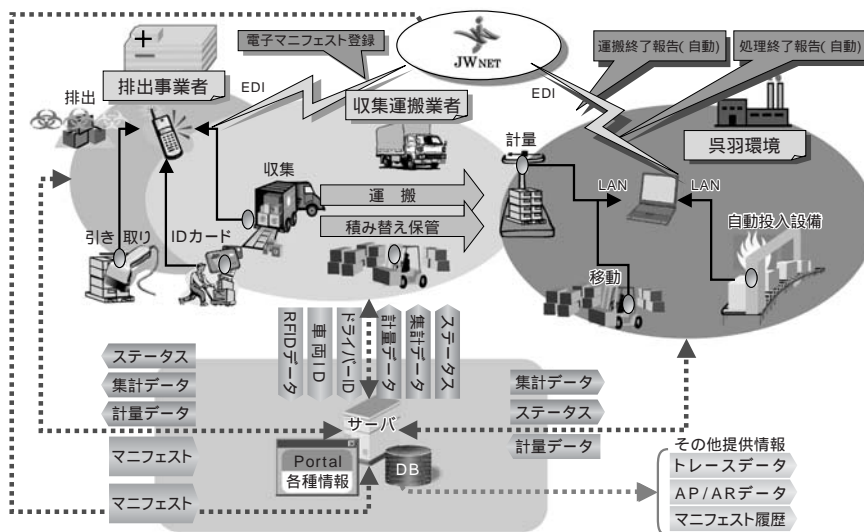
電子マニフェスト登録

JWNET

運搬終了報告(自動)

処理終了報告(自動)

排出事業者

EDI

排出

収集運搬業者

EDI

計量

呉羽環境

収集

LAN

LAN

運　搬

積み替え保管

自動投入設備

引き取り

IDカード

移動

RFIDデータ

車両ID

ドライバーID

計量データ

集計データ

ステータス

ステータス

集計データ

計量データ

集計データ

ステータス

サーバ

計量データ

マニフェスト

Portal

各種情報

DB

その他提供情報

トレースデータ

AP/ARデータ

マニフェスト

マニフェスト履歴